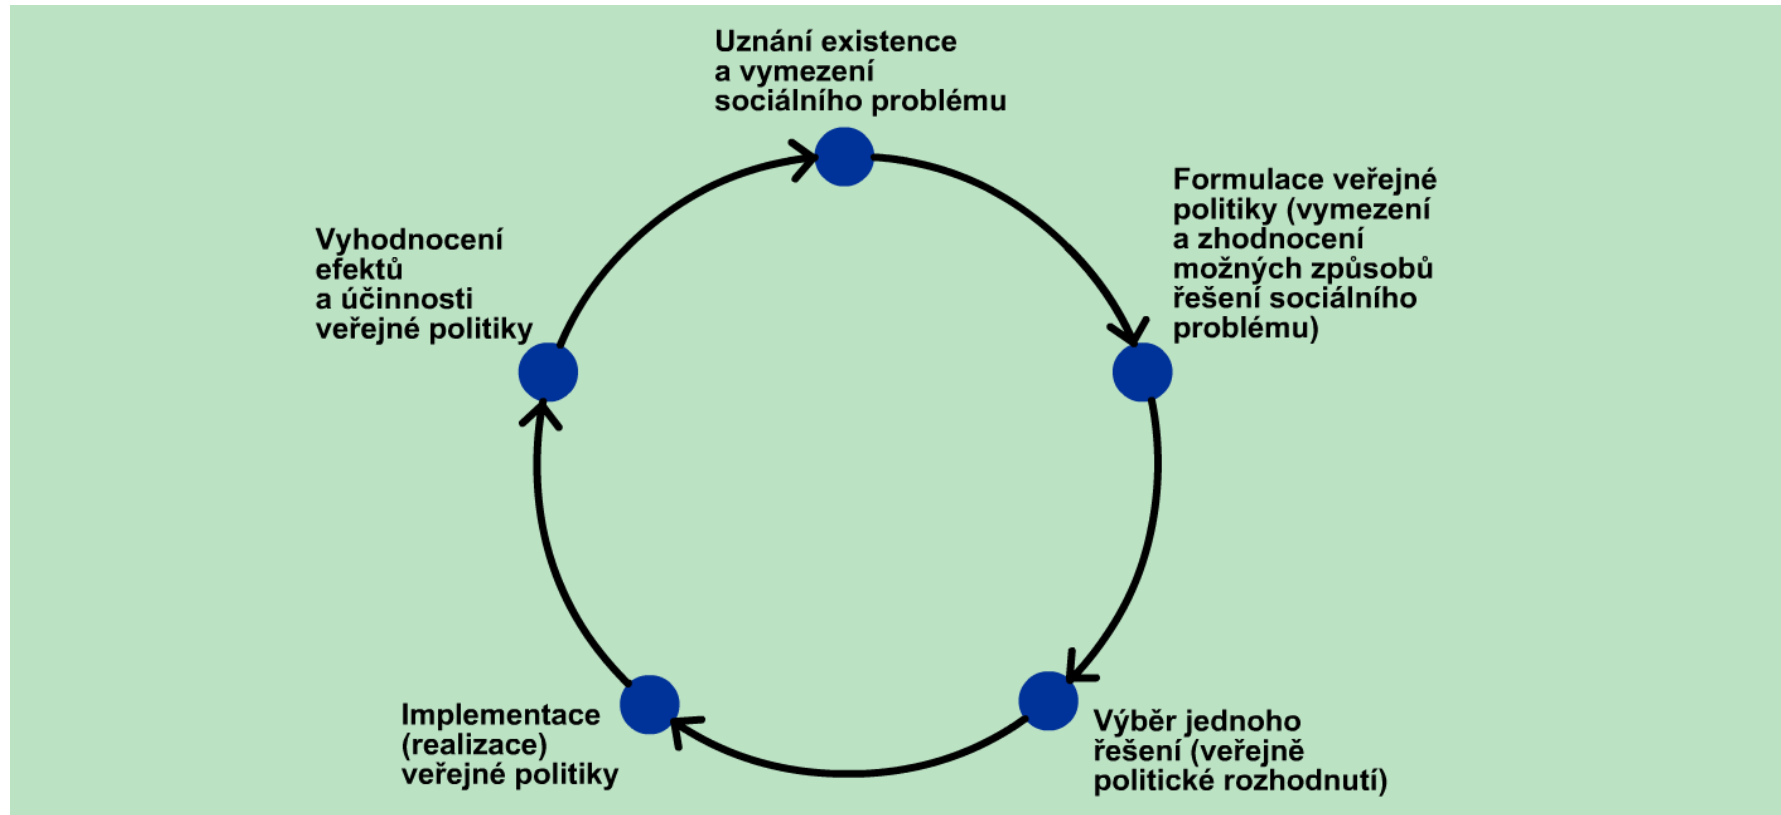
Uznání existence a vymezení sociálního problému

Formulace veřejné politiky (vymezení a zhodnocení možných způsobů řešení sociálního problému)

Výběr jednoho řešení (veřejně politické rozhodnutí)

Implementace (realizace) veřejné politiky

Vyhodnocení efektů a účinnosti veřejné politiky